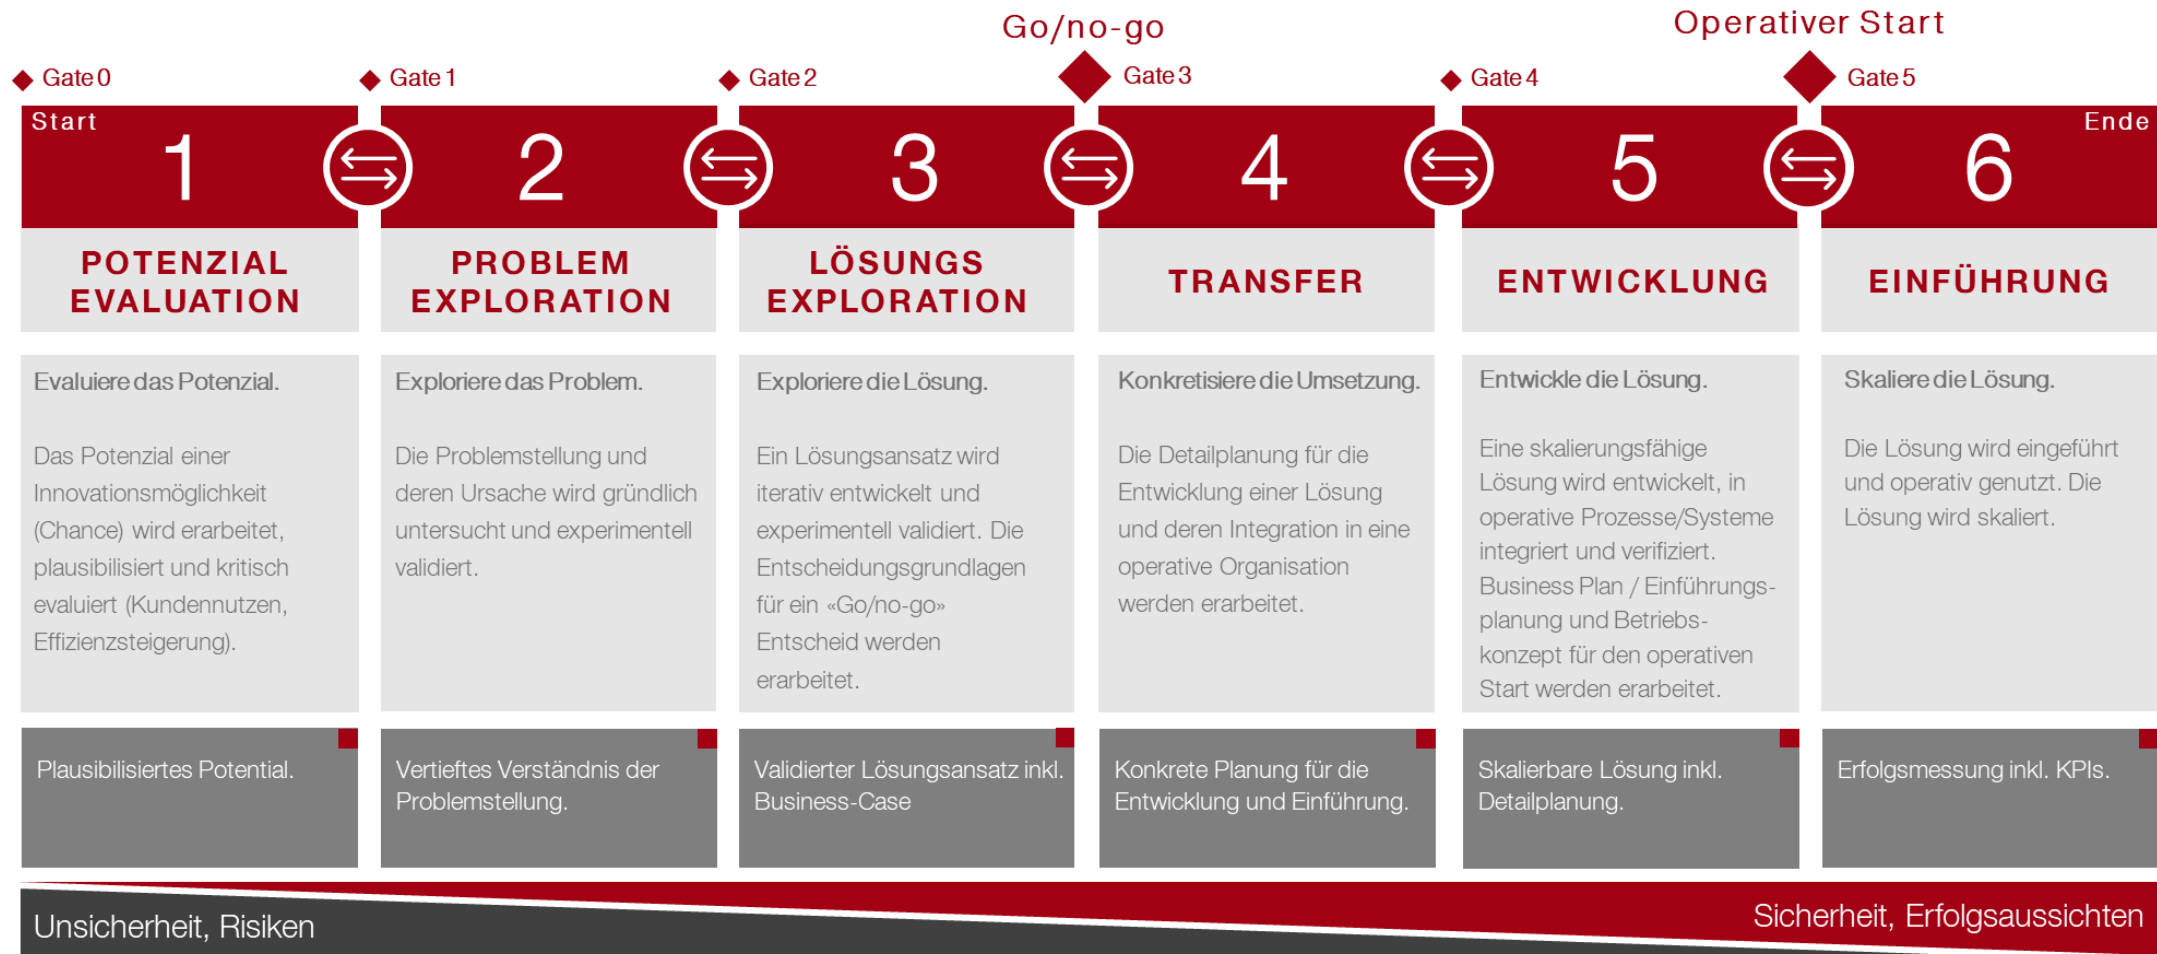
Go/no-go

Operativer Start

Gate 0

Gate 1

Gate 2

Gate 3

Gate 4

Gate 5

Start

1

2

3

4

5

6

Ende

POTENZIAL EVALUATION

PROBLEM EXPLORATION

LÖSUNGS EXPLORATION

TRANSFER

ENTWICKLUNG

EINFÜHRUNG

Evaluiere das Potenzial.

Das Potenzial einer Innovationsmöglichkeit (Chance) wird erarbeitet, plausibilisiert und kritisch evaluiert (Kundennutzen, Effizienzsteigerung).

Plausibilisiertes Potential.

Exploriere das Problem.

Die Problemstellung und deren Ursache wird gründlich untersucht und experimentell validiert.

Vertieftes Verständnis der Problemstellung.

Exploriere die Lösung.

Ein Lösungsansatz wird iterativ entwickelt und experimentell validiert. Die Entscheidungsgrundlagen für ein «Go/no-go» Entscheid werden erarbeitet.

Validierter Lösungsansatz inkl. Business-Case

Konkretisiere die Umsetzung.

Die Detailplanung für die Entwicklung einer Lösung und deren Integration in eine operative Organisation werden erarbeitet.

Konkrete Planung für die Entwicklung und Einführung.

Entwickle die Lösung.

Eine skalierungsfähige Lösung wird entwickelt, in operative Prozesse/Systeme integriert und verifiziert. Business Plan / Einführungsplanung und Betriebskonzept für den operativen Start werden erarbeitet.

Skalierbare Lösung inkl. Detailplanung.

Skaliere die Lösung.

Die Lösung wird eingeführt und operativ genutzt. Die Lösung wird skaliert.

Erfolgsmessung inkl. KPIs.

Unsicherheit, Risiken

Sicherheit, Erfolgsaussichten